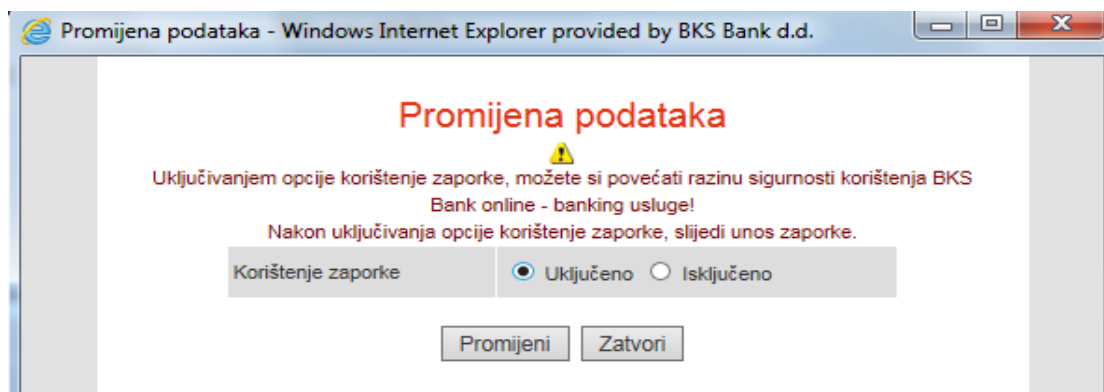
Promijena podataka - Windows Internet Explorer provided by BKS Bank d.d.

Promijena podataka

Uključivanjem opcije korištenje zaporke, možete si povećati razinu sigurnosti korištenja BKS Bank online - banking usluge!
Nakon uključivanja opcije korištenje zaporke, slijedi unos zaporke.

| Korištenje zaporke | Uključeno Isključeno |
|---|---|

Promijeni Zatvori